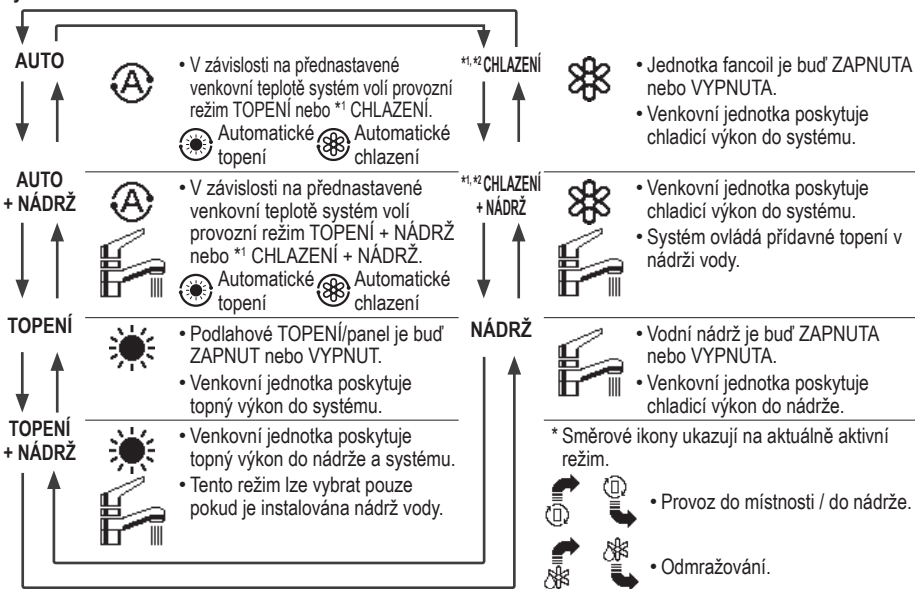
AUTO

• V závislosti na přednastavené venkovní teplotě systém volí provozní režim TOPENÍ nebo *1 CHLAZENÍ.

Automatické topení Automatické chlazení

AUTO + NÁDRŽ

• V závislosti na přednastavené venkovní teplotě systém volí provozní režim TOPENÍ + NÁDRŽ nebo *1 CHLAZENÍ + NÁDRŽ.

Automatické topení Automatické chlazení

TOPENÍ

• Podlahové TOPENÍ/panel je buď ZAPNUT nebo VYPNUT.

• Venkovní jednotka poskytuje topný výkon do systému.

TOPENÍ + NÁDRŽ

• Venkovní jednotka poskytuje topný výkon do nádrže a systému.

• Tento režim lze vybrat pouze pokud je instalována nádrž vody.

*1, *2 CHLAZENÍ

• Jednotka fancoil je buď ZAPNUTA nebo VYPNUTA.

• Venkovní jednotka poskytuje chladicí výkon do systému.

*1, *2 CHLAZENÍ + NÁDRŽ

• Venkovní jednotka poskytuje chladicí výkon do systému.

• Systém ovládá přídavné topení v nádrži vody.

NÁDRŽ

• Vodní nádrž je buď ZAPNUTA nebo VYPNUTA.

• Venkovní jednotka poskytuje chladicí výkon do nádrže.

* Směrové ikony ukazují na aktuálně aktivní režim.

• Provoz do místnosti / do nádrže.

• Odmražování.